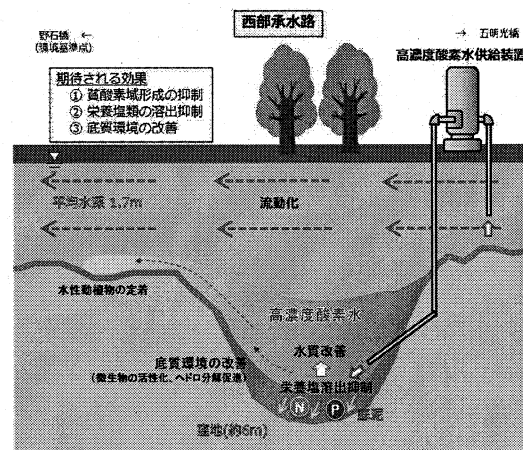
西部承水路

野石橋 ←
(積填基準点)

→ 五明光橋

高濃度酸素水供給装置

期待される効果
① 貧酸素域形成の抑制
② 栄養塩類の溶出抑制
③ 底質環境の改善

平均水深 1.7m

流動化

水性動植物の定着

高濃度酸素水

水質改善

底質環境の改善
(微生物の活性化、ヘドロ分解促進)

栄養塩溶出抑制

N

P

底泥

窪地(約5m)